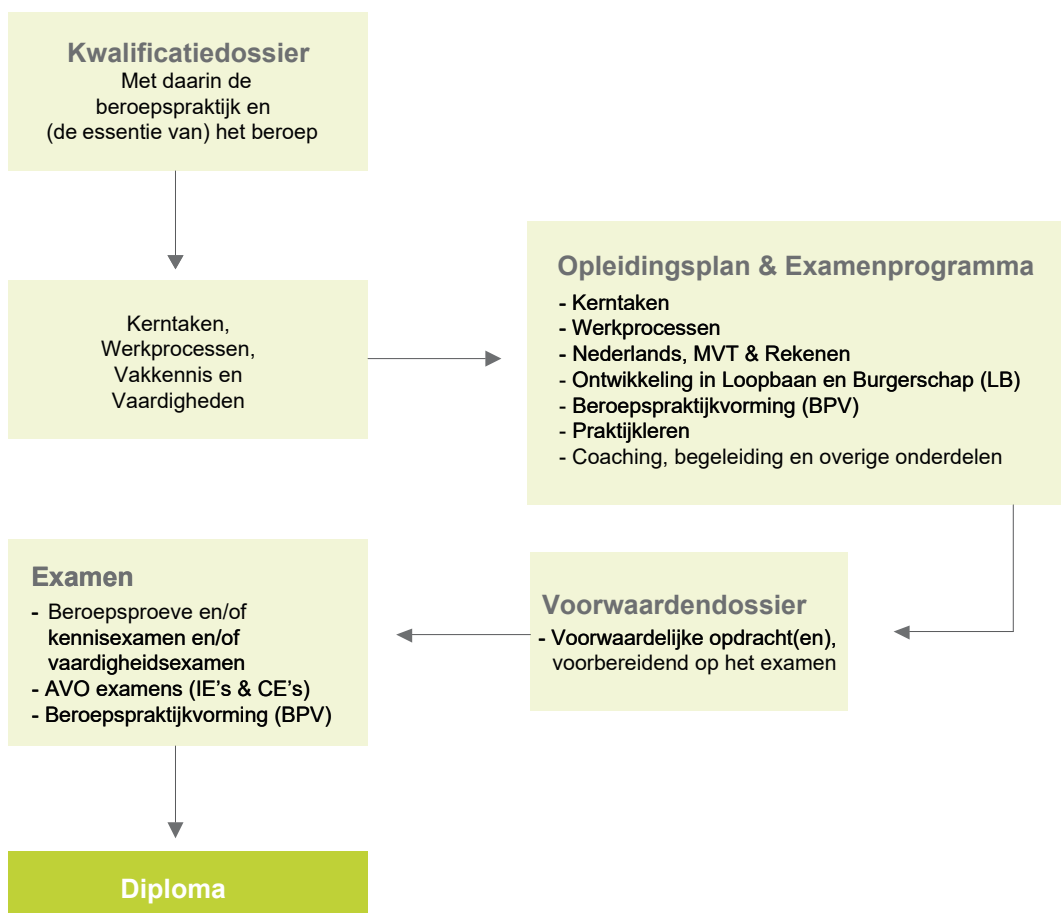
Kwalificatiedossier
Met daarin de beroepspraktijk en (de essentie van) het beroep

Kerntaken, Werkprocessen, Vakkennis en Vaardigheden

Opleidingsplan & Examenprogramma
- Kerntaken
- Werkprocessen
- Nederlands, MVT & Rekenen
- Ontwikkeling in Loopbaan en Burgerschap (LB)
- Beroepspraktijkvorming (BPV)
- Praktijkleren
- Coaching, begeleiding en overige onderdelen

Examen
- Beroepsproeve en/of kennisexamen en/of vaardigheidsexamen
- AVO examens (IE's & CE's)
- Beroepspraktijkvorming (BPV)

Voorwaardendossier
- Voorwaardelijke opdracht(en), voorbereidend op het examen

Diploma